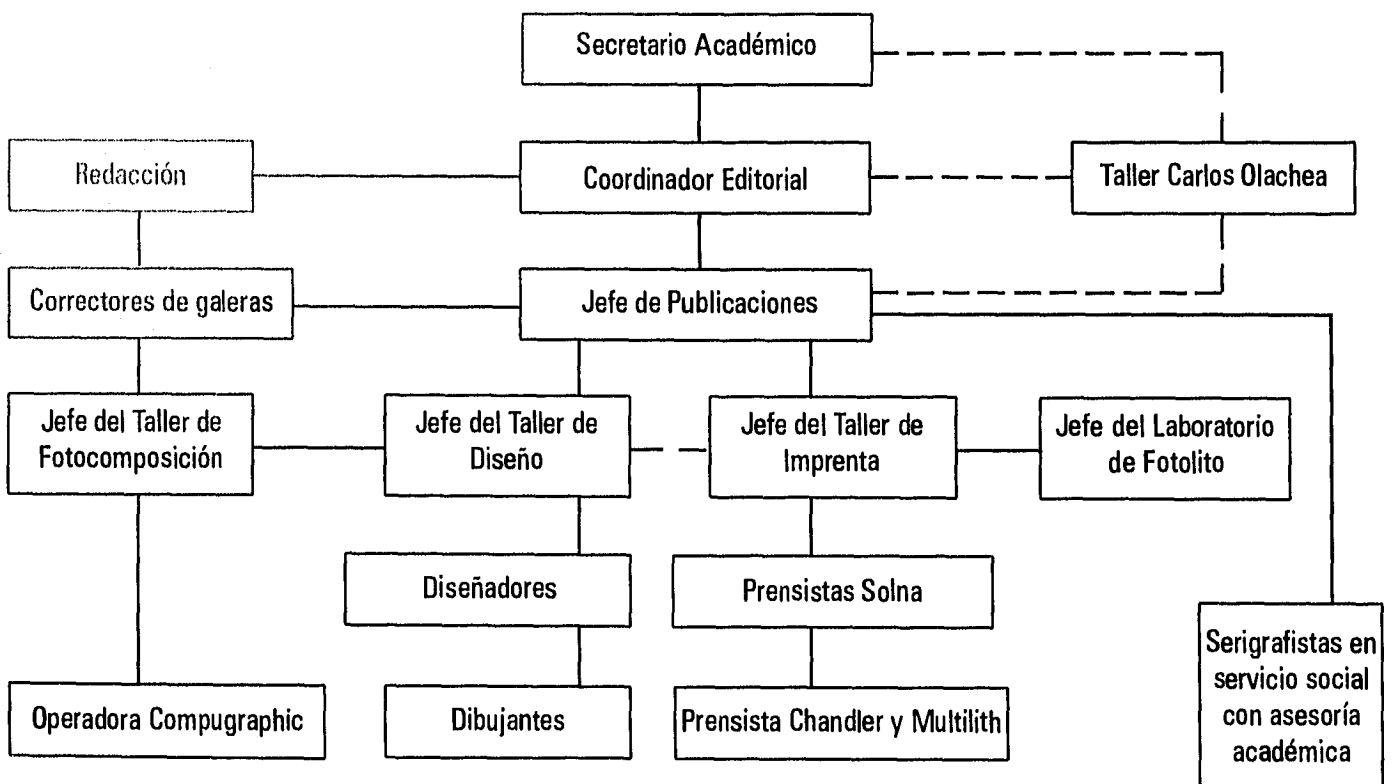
Secretario Académico

Redacción

Coordinador Editorial

Taller Carlos Olachea

Correctores de galeras

Jefe de Publicaciones

Jefe del Taller de Fotocomposición

Jefe del Taller de Diseño

Jefe del Taller de Imprenta

Jefe del Laboratorio de Fotolito

Diseñadores

Prensistas Solna

Serigrafistas en servicio social con asesoría académica

Operadora Compugraphic

Dibujantes

Prensista Chandler y Multilith